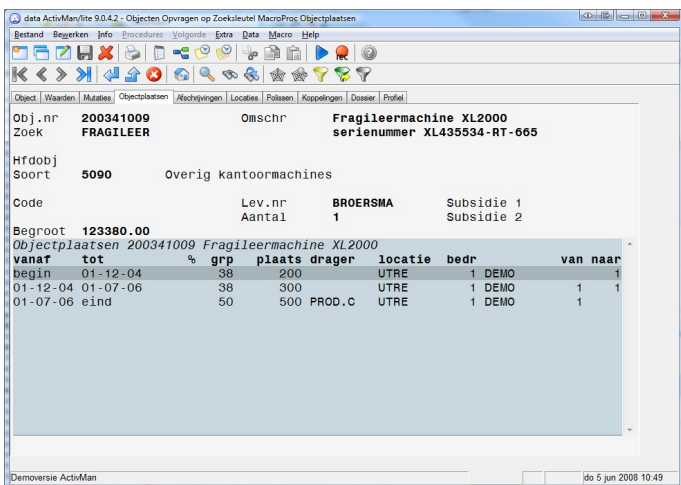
data ActivMan/lite 9.0.4.2 - Objecten Opvragen op Zoeksleutel MacroProc Objectplaatsen

Bestand Bewerken Info Procedures Volgorde Extra Data Macro Help

Object | Waarden | Mutaties | Objectplaatsen | Afschrijvingen | Locaties | Polissen | Koppelingen | Dossier | Profiel

Obj.nr 200341009 Omschr Fragileermachine XL2000
Zoek FRAGILEER serienummer XL435534-RT-665

Hfdobj
Soort 5090 Overig kantoormachines

Code Lev.nr BROERSMA Subsidie 1
Aantal 1 Subsidie 2

Begroot 123380.00

Objectplaatsen 200341009 Fragileermachine XL2000

| vanaf | tot | % | grp | plaats | drager | locatie | bedr | | van | naar |
|---|---|---|---|---|---|---|---|---|---|---|
| begin | 01-12-04 | | 38 | 200 | | UTRE | 1 | DEMO | | 1 |
| 01-12-04 | 01-07-06 | | 38 | 300 | | UTRE | 1 | DEMO | 1 | 1 |
| 01-07-06 | eind | | 50 | 500 | PROD.C | UTRE | 1 | DEMO | 1 | |

Demoversie ActivMan do 5 jun 2008 10:49